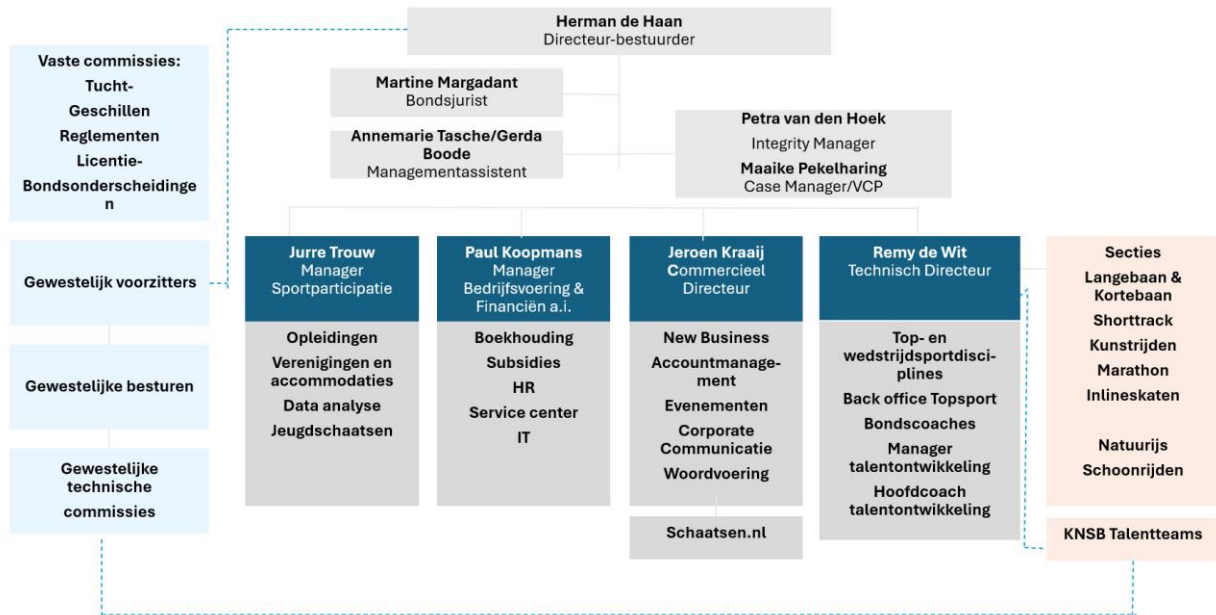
Herman de Haan
Directeur-bestuurder

Vaste commissies:
Tucht-
Geschillen
Reglementen
Licentie-
Bondsonderscheidingen

Martine Margadant
Bondsjurist

Annemarie Tasche/Gerda Boode
Managementassistent

Petra van den Hoek
Integrity Manager
Maaike Pekelharing
Case Manager/VCP

Gewestelijk voorzitters

Gewestelijke besturen

Gewestelijke technische commissies

Jurre Trouw
Manager Sportparticipatie

Opleidingen
Verenigingen en accommodaties
Data analyse
Jeugdschaatsen

Paul Koopmans
Manager Bedrijfsvoering & Financiën a.i.

Boekhouding
Subsidies
HR
Service center
IT

Jeroen Kraaij
Commercieel Directeur

New Business
Accountmanagement
Evenementen
Corporate Communicatie
Woordvoering

Schaatsen.nl

Remy de Wit
Technisch Directeur

Top- en wedstrijdsportdisciplines
Back office Topsport
Bondscoaches
Manager talentontwikkeling
Hoofdcoach talentontwikkeling

Secties
Langebaan & Kortebaan
Shorttrack
Kunstrijden
Marathon
Inlineskaten

Natuurijs
Schoonrijden

KNSB Talentteams